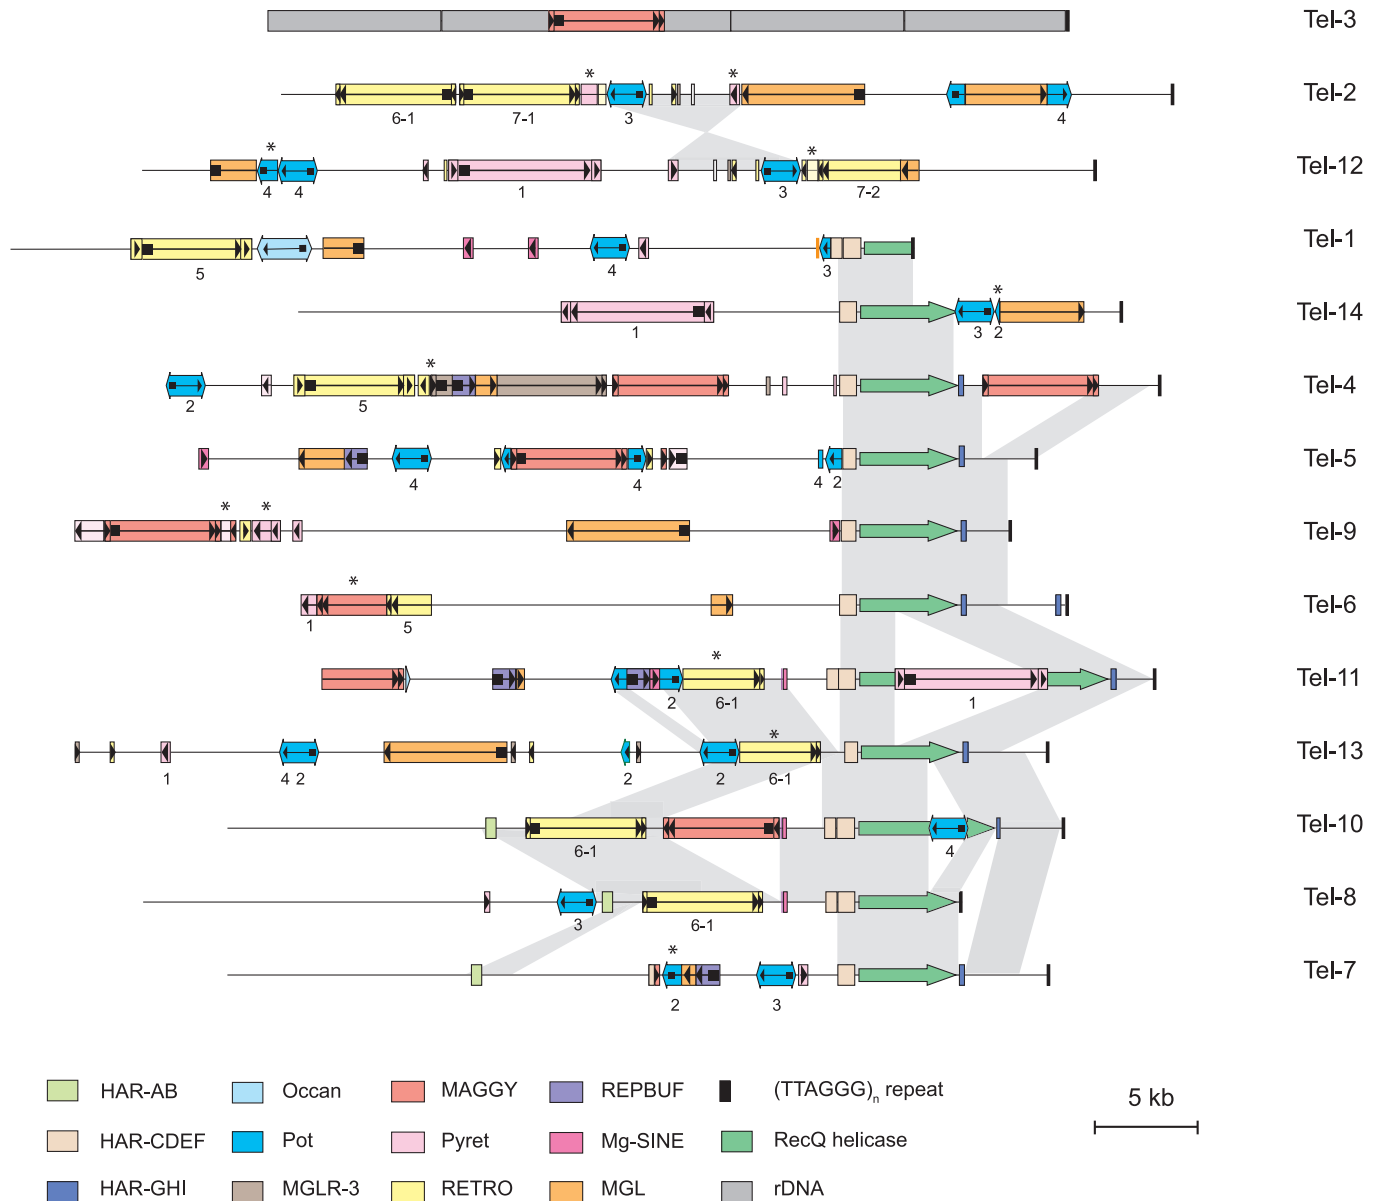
Tel-3

\* \*
6-1 7-1 3 4
Tel-2

\* \*
4 4 1 3 7-2
Tel-12

5 4 3
Tel-1

\*
1 3 2
Tel-14

\*
2 5
Tel-4

4 4 4 2
Tel-5

\* \*
Tel-9

\*
1 5
Tel-6

\*
2 6-1 1
Tel-11

\*
1 4 2 2 2 6-1
Tel-13

6-1 4
Tel-10

3 6-1
Tel-8

\*
2 3
Tel-7

HAR-AB
HAR-CDEF
HAR-GHI
Occan
Pot
MGLR-3
MAGGY
Pyret
RETRO
REPBUF
Mg-SINE
MGL
$(TTAGGG)_n$ repeat
RecQ helicase
rDNA
5 kb